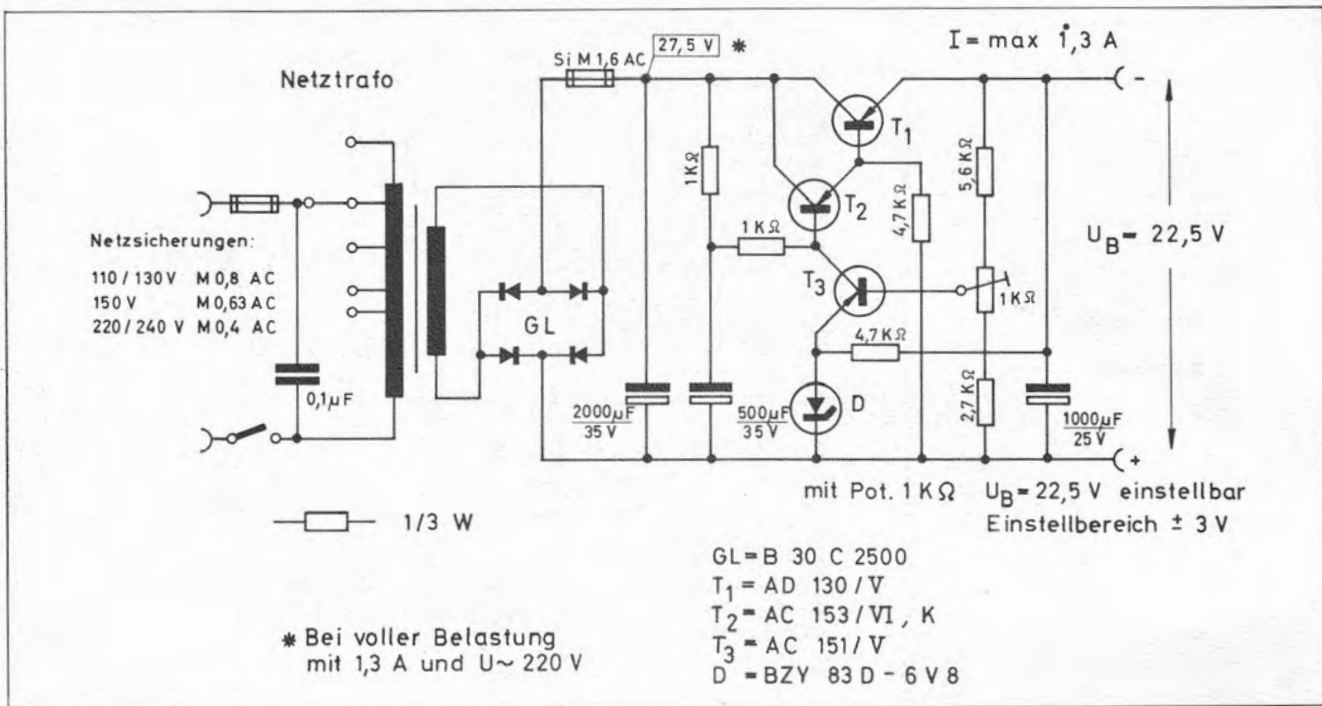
Netztrafo

Si M 1,6 AC 27,5 V *

I = max 1,3 A

Netzsicherungen:
110 / 130 V M 0,8 AC
150 V M 0,63 AC
220 / 240 V M 0,4 AC

0,1 $\mu$F

GL

1 K$\Omega$

1 K$\Omega$

T$_1$

T$_2$

T$_3$

4,7 K$\Omega$

5,6 K$\Omega$

1 K$\Omega$

4,7 K$\Omega$

2,7 K$\Omega$

D

$\frac{2000\mu F}{35 V}$

$\frac{500\mu F}{35 V}$

$\frac{1000\mu F}{25 V}$

-

+

U$_B$ = 22,5 V

mit Pot. 1 K$\Omega$ U$_B$ = 22,5 V einstellbar
Einstellbereich ± 3 V

1/3 W

GL = B 30 C 2500
T$_1$ = AD 130 / V
T$_2$ = AC 153 / VI , K
T$_3$ = AC 151 / V
D = BZY 83 D - 6 V 8

* Bei voller Belastung mit 1,3 A und U~ 220 V